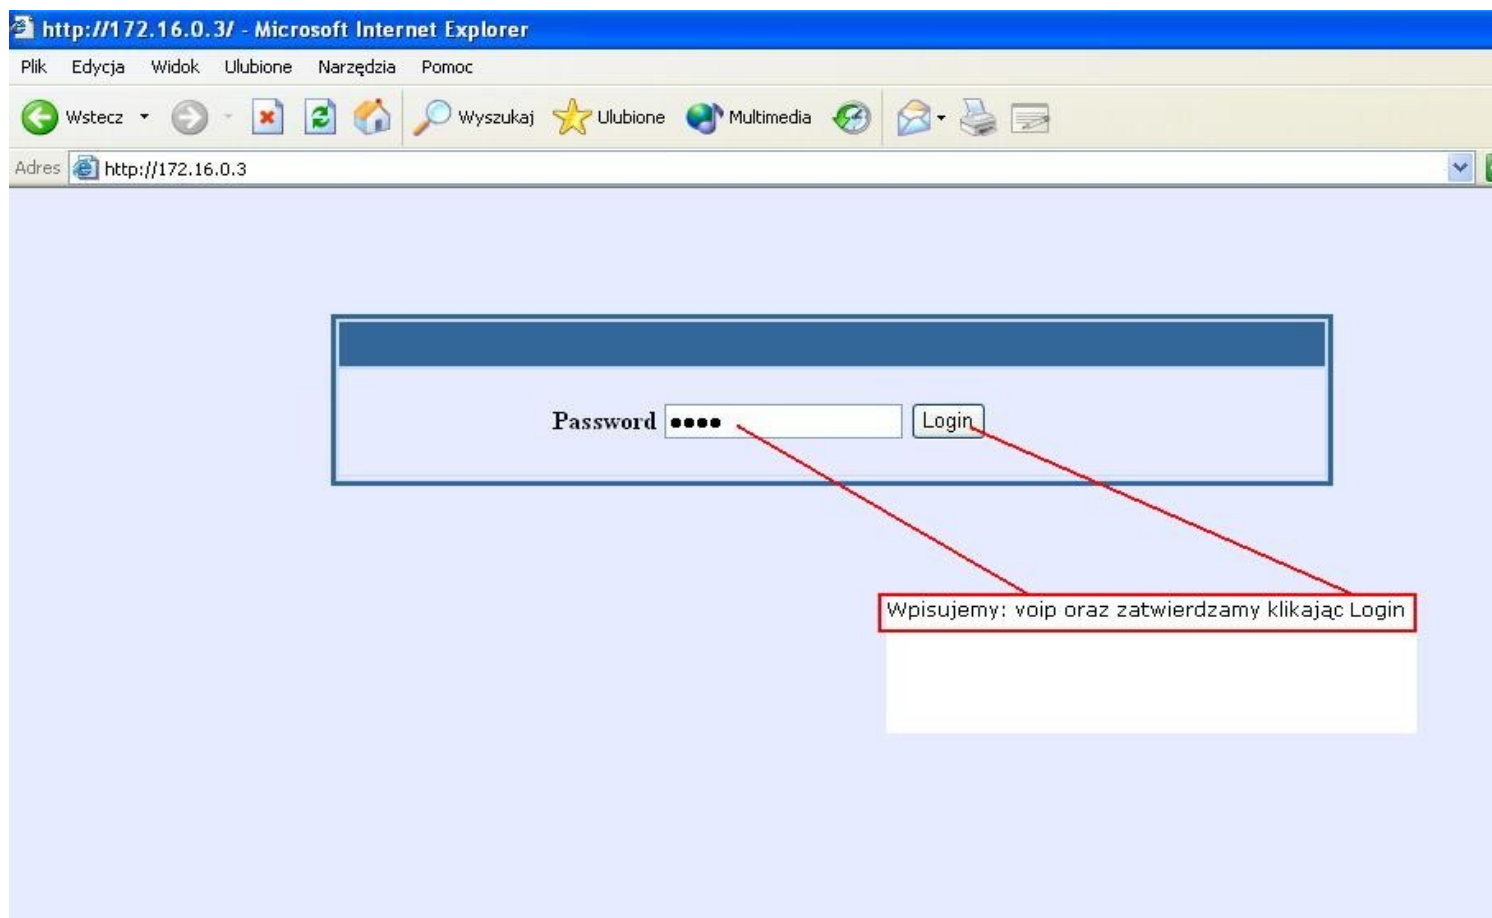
http://172.16.0.3/ - Microsoft Internet Explorer

Plik Edycja Widok Ulubione Narzędzia Pomoc

Wstecz Wyszukaj Ulubione Multimedia

Adres http://172.16.0.3

Password •••• Login

Wpisujemy: voip oraz zatwierdzamy klikając Login